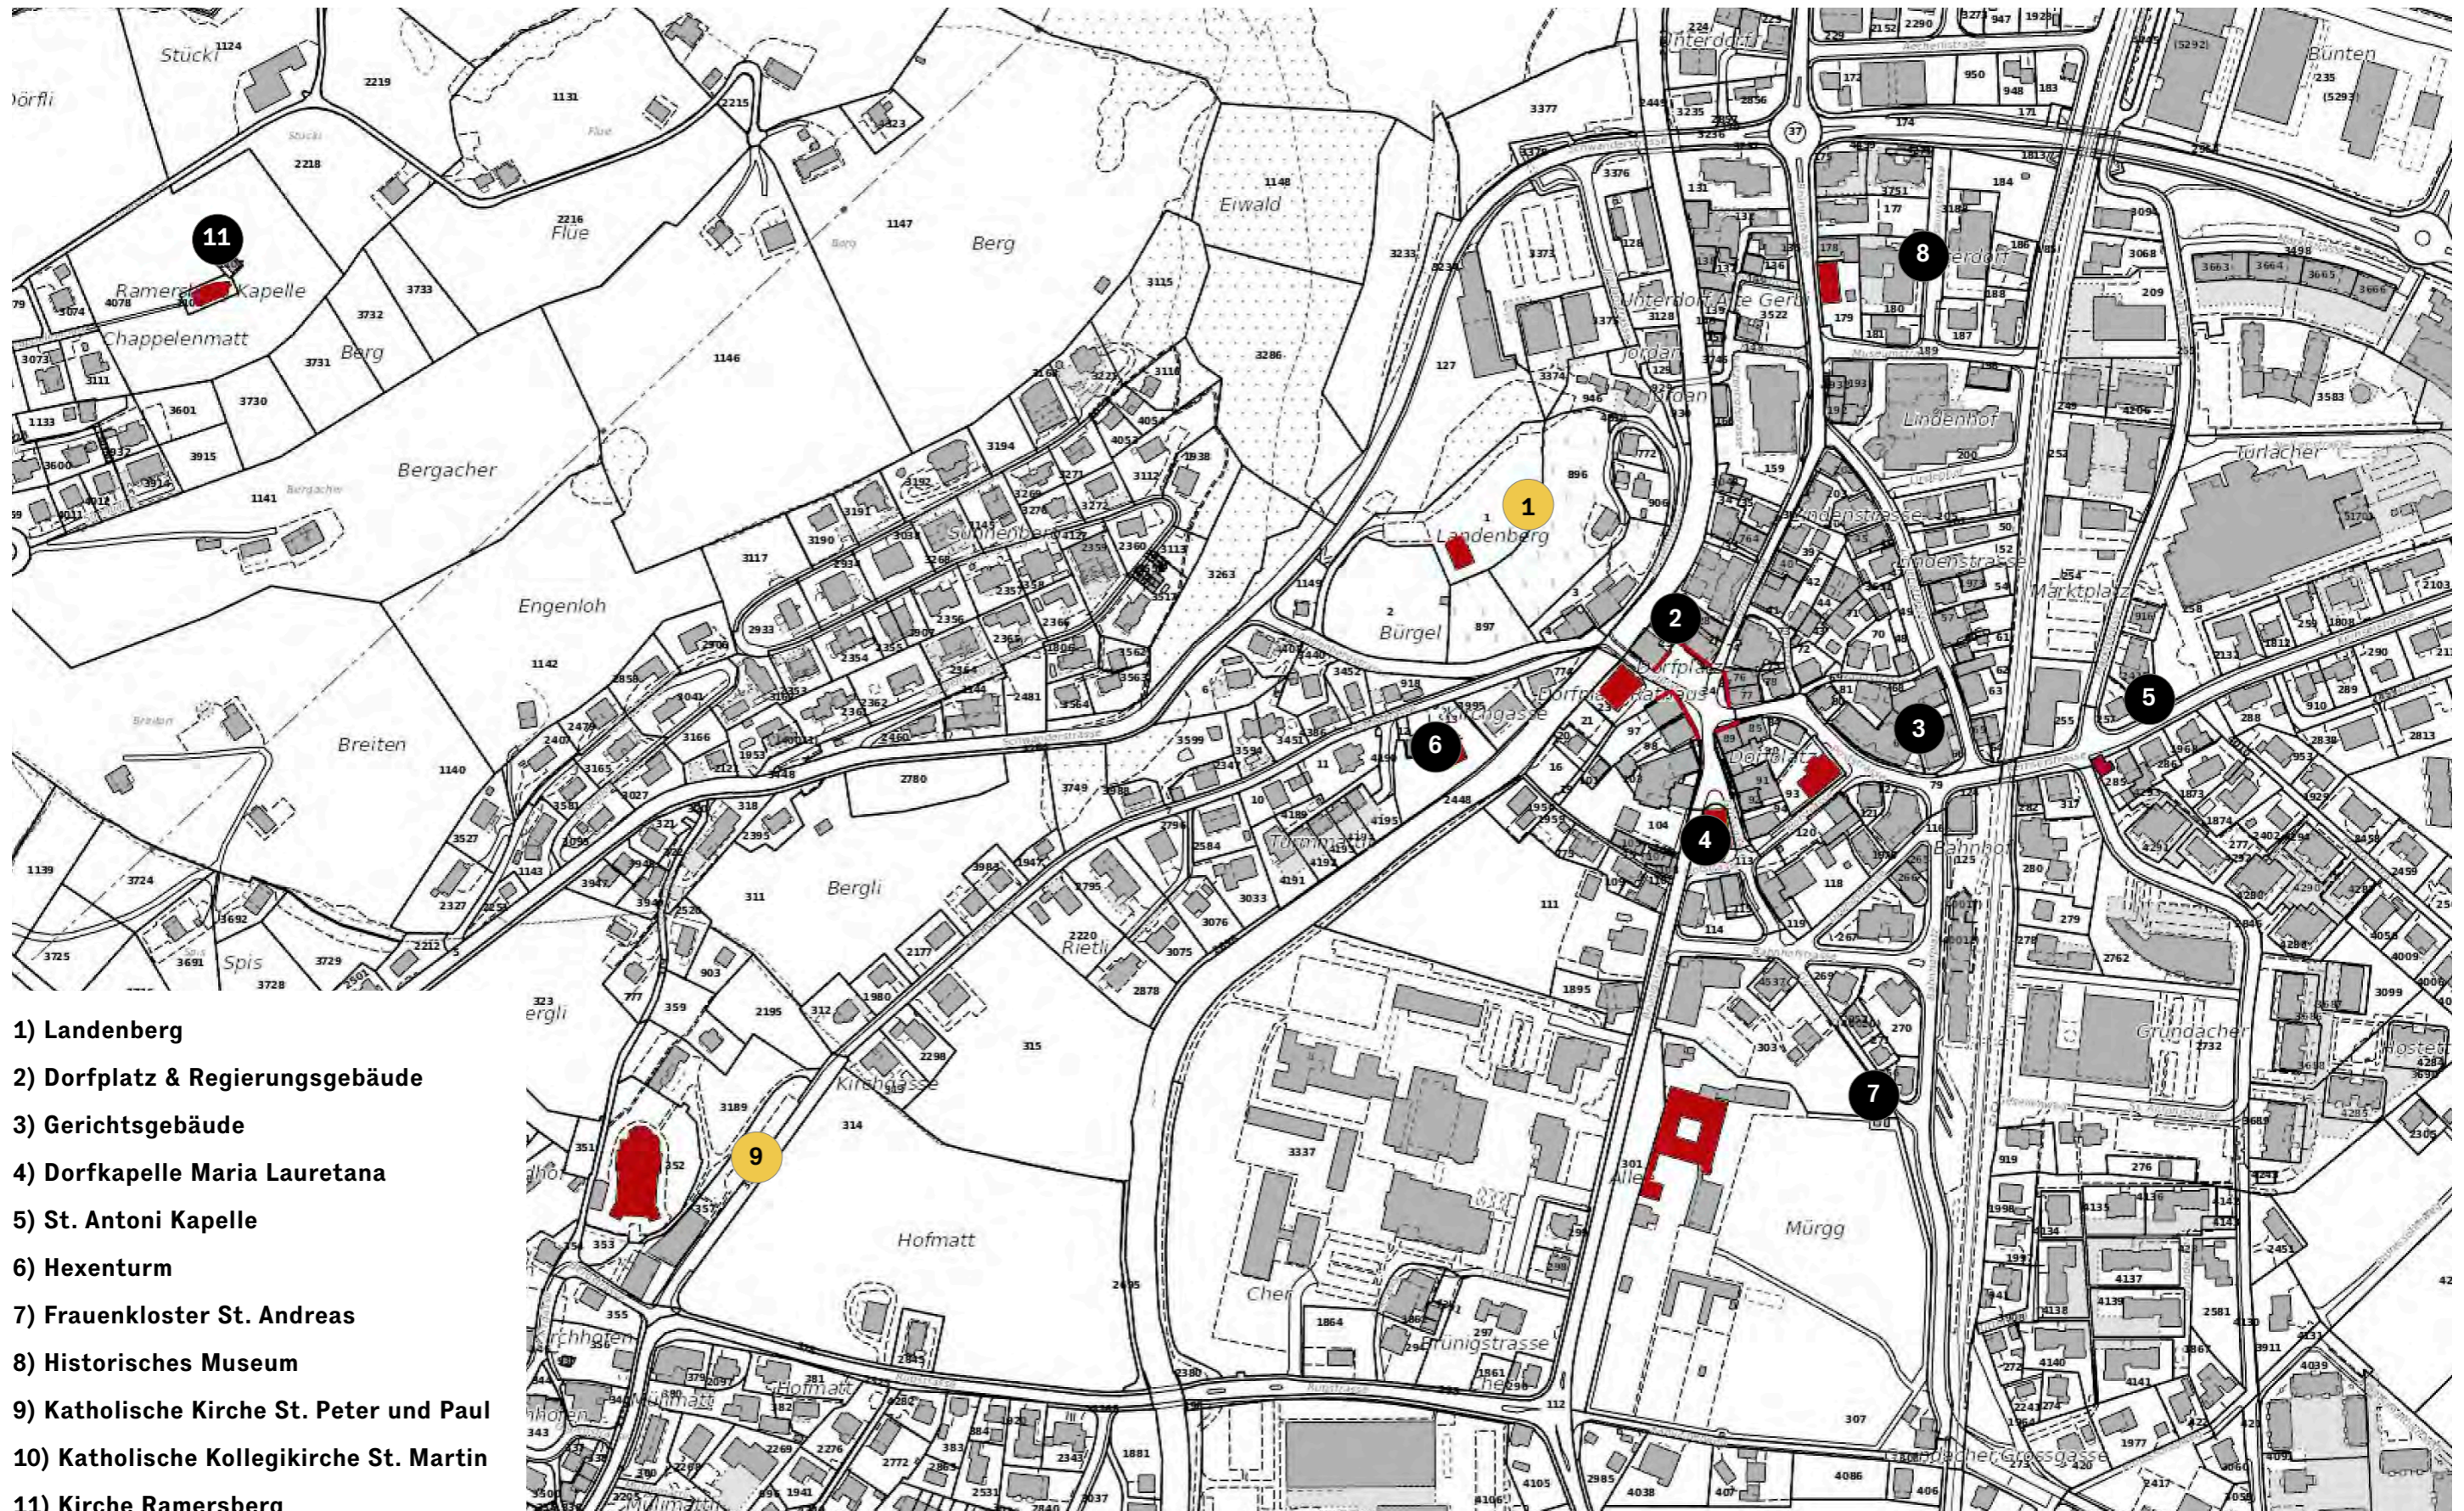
1) Landenberg
2) Dorfplatz & Regierungsgebäude
3) Gerichtsgebäude
4) Dorfkapelle Maria Lauretana
5) St. Antoni Kapelle
6) Hexenturm
7) Frauenkloster St. Andreas
8) Historisches Museum
9) Katholische Kirche St. Peter und Paul
10) Katholische Kollegikirche St. Martin
11) Kirche Ramersberg

Stückli
Dörfli
Flue
Berg
Eiwald
Bünten
Ramersberg Kapelle
Chappelenmatt
Berg
Bergacher
Sonnenberg
Landenberg
Bürgel
Engenloh
Breiten
Bergli
Rietli
Hofmatt
Kirchgasse
Kirchhofen
Hofmatt
Unterdorf
Lindenhof
Lindenstrasse
Marktplatz
Türlacher
Dorfplatz
Bahnhof
Grundacher
Mürgg
Grünigstrasse
Allee
Chen
Spis
Grossgasse
1
2
3
4
5
6
7
8
9
11